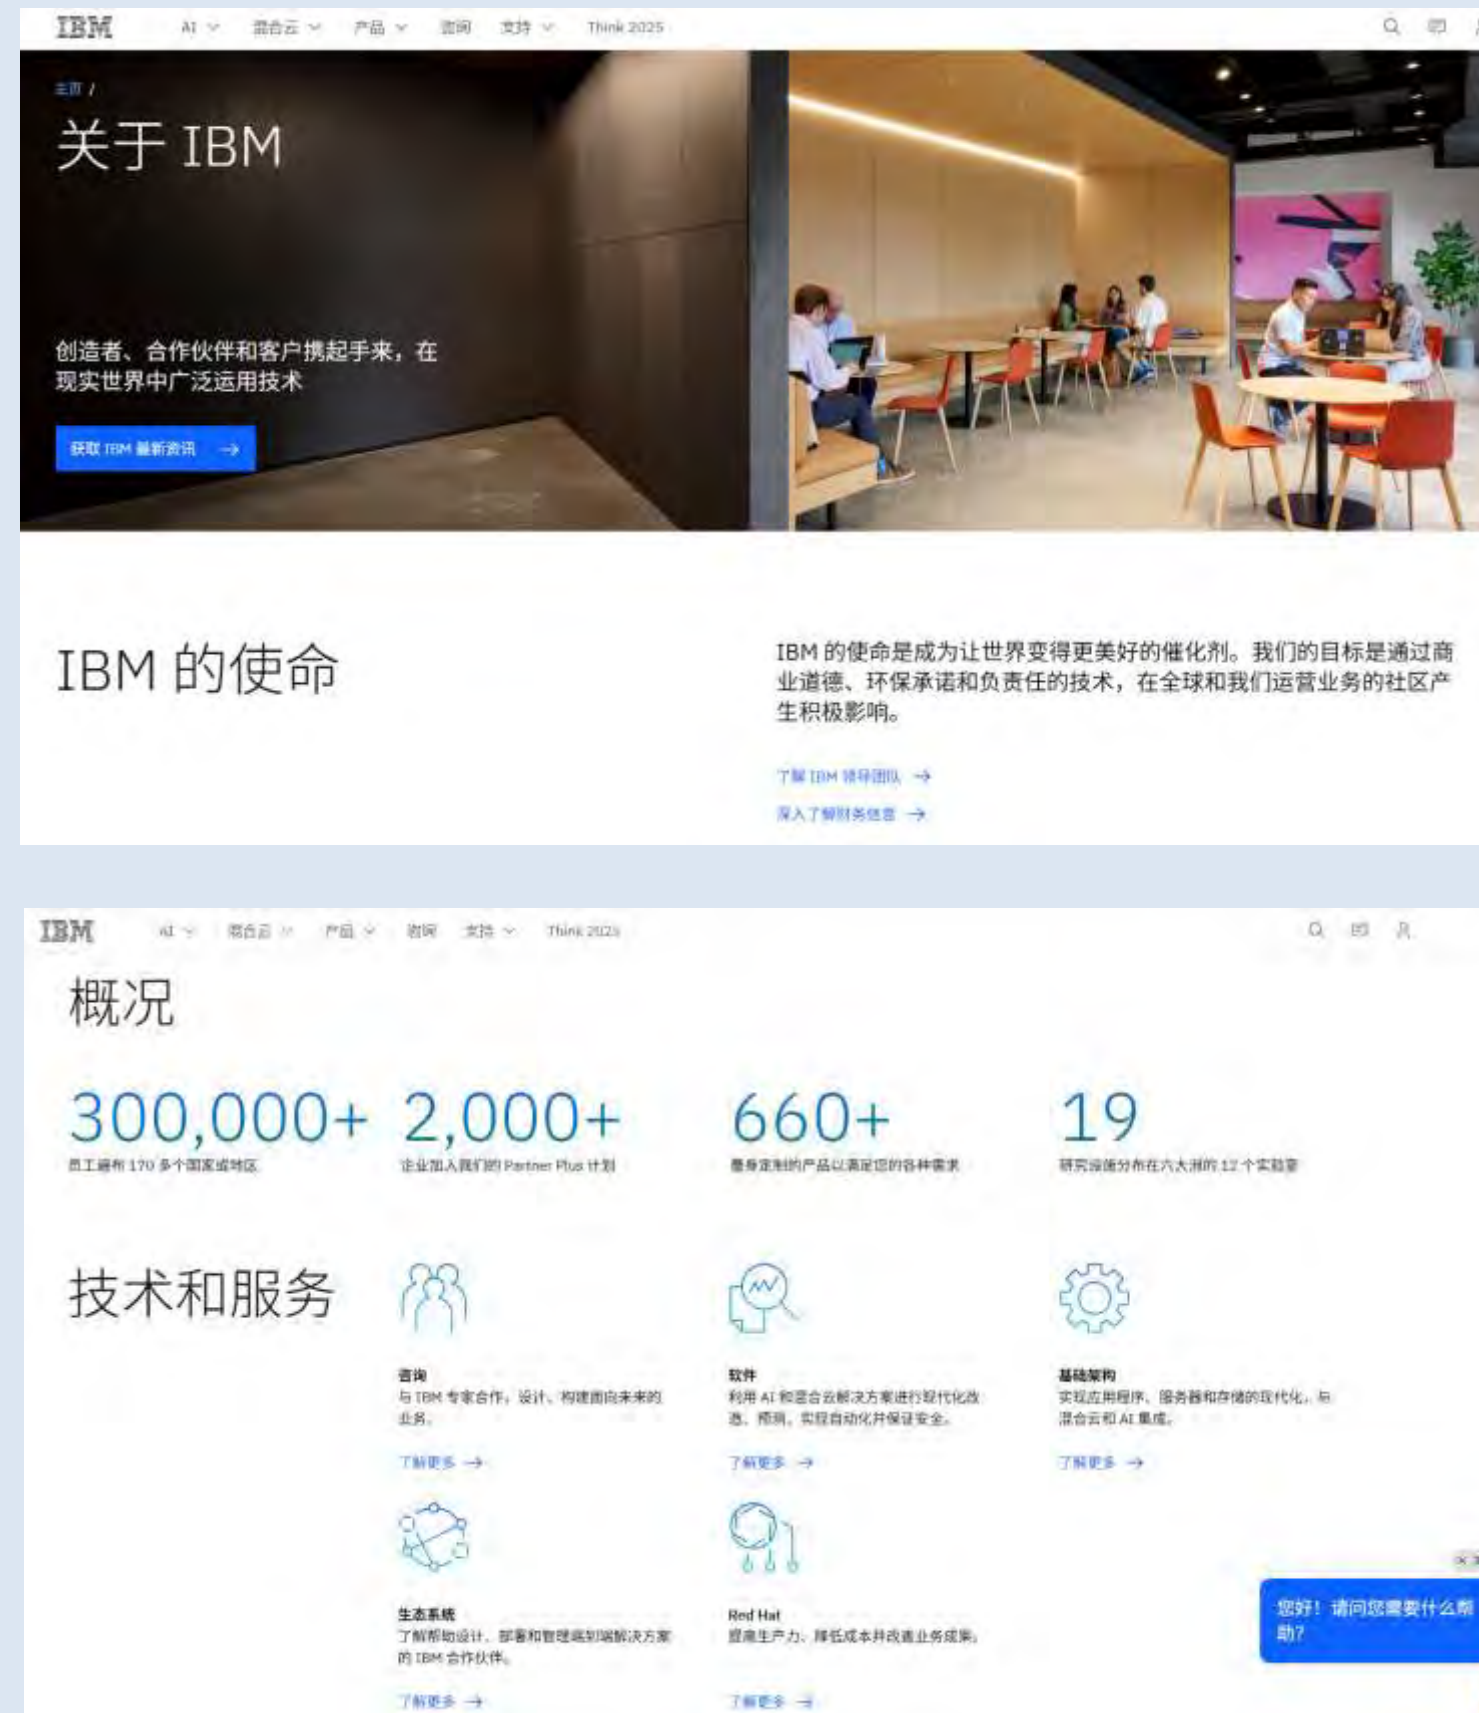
IBM AI 混合云 产品 咨询 支持 Think 2025

主页 /

关于 IBM

创造者、合作伙伴和客户携起手来，在现实世界中广泛运用技术

获取 IBM 最新资讯 →

IBM 的使命

IBM 的使命是成为让世界变得更美好的催化剂。我们的目标是通过商业道德、环保承诺和负责任的技术，在全球和我们运营业务的社区产生积极影响。

了解 IBM 领导团队 →

深入了解财务信息 →

IBM AI 混合云 产品 咨询 支持 Think 2025

概况

300,000+
员工遍布 170 多个国家或地区

2,000+
企业加入我们的 Partner Plus 计划

660+
量身定制的产品以满足您的各种需求

19
研究设施分布在六大洲的 12 个实验室

技术和服务

咨询
与 IBM 专家合作，设计、构建面向未来的业务。
了解更多 →

软件
利用 AI 和混合云解决方案进行现代化改造、预测，实现自动化并保证安全。
了解更多 →

基础架构
实现应用程序、服务器和存储的现代化，与混合云和 AI 集成。
了解更多 →

生态系统
了解帮助设计、部署和管理端到端解决方案的 IBM 合作伙伴。
了解更多 →

Red Hat
提高生产力，降低成本并改善业务成果。
了解更多 →

您好！请问您需要什么帮助?